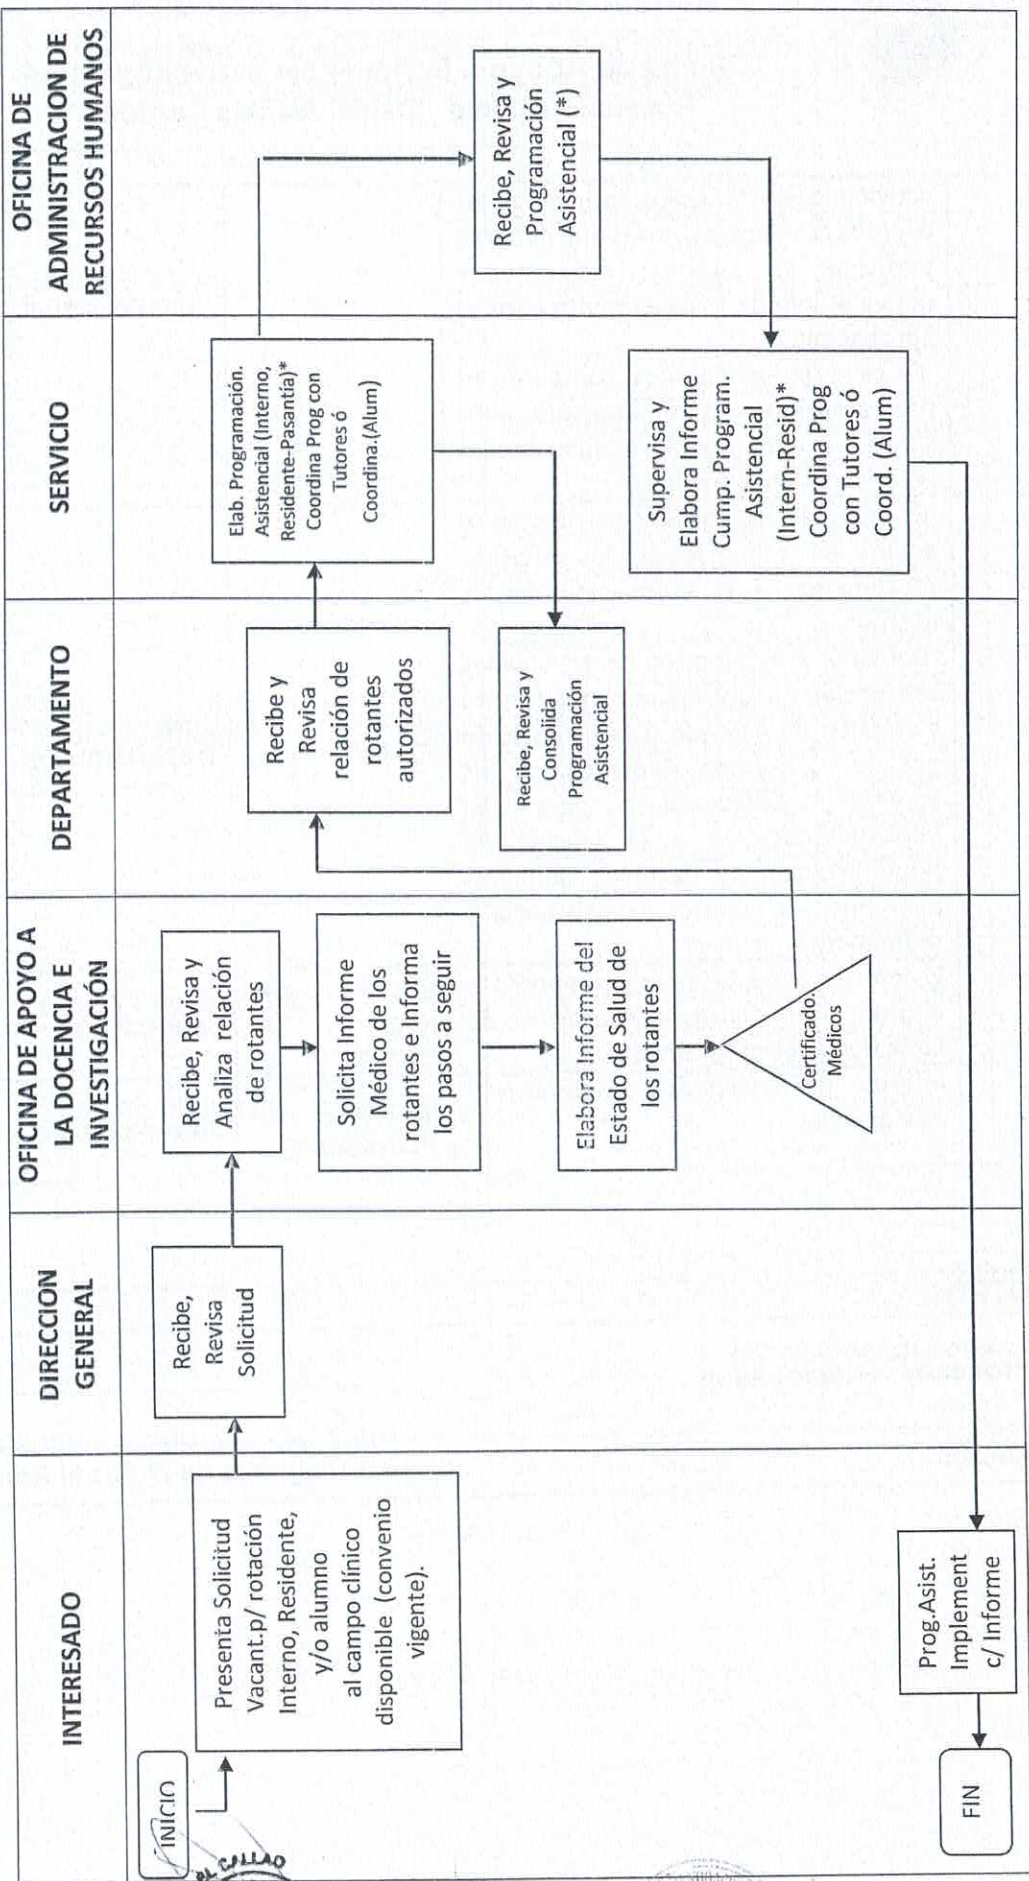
INTERESADO

DIRECCION GENERAL

OFICINA DE APOYO A LA DOCENCIA E INVESTIGACIÓN

DEPARTAMENTO

SERVICIO

OFICINA DE ADMINISTRACION DE RECURSOS HUMANOS

INICIO

Presenta Solicitud Vacant.p/ rotación Interno, Residente, y/o alumno al campo clínico disponible (convenio vigente).

Recibe, Revisa Solicitud

Recibe, Revisa y Analiza relación de rotantes

Solicita Informe Médico de los rotantes e Informa los pasos a seguir

Elabora Informe del Estado de Salud de los rotantes

Certificado. Médicos

Recibe y Revisa relación de rotantes autorizados

Recibe, Revisa y Consolida Programación Asistencial

Elab. Programación. Asistencial (Interno, Residente-Pasantía)* Coordina Prog con Tutores ó Coordina.(Alum)

Recibe, Revisa y Programación Asistencial (*)

Supervisa y Elabora Informe Cump. Program. Asistencial (Intern-Resid)* Coordina Prog con Tutores ó Coord. (Alum)

Prog.Asist. Implement c/ Informe

FIN

DEL CALLAO